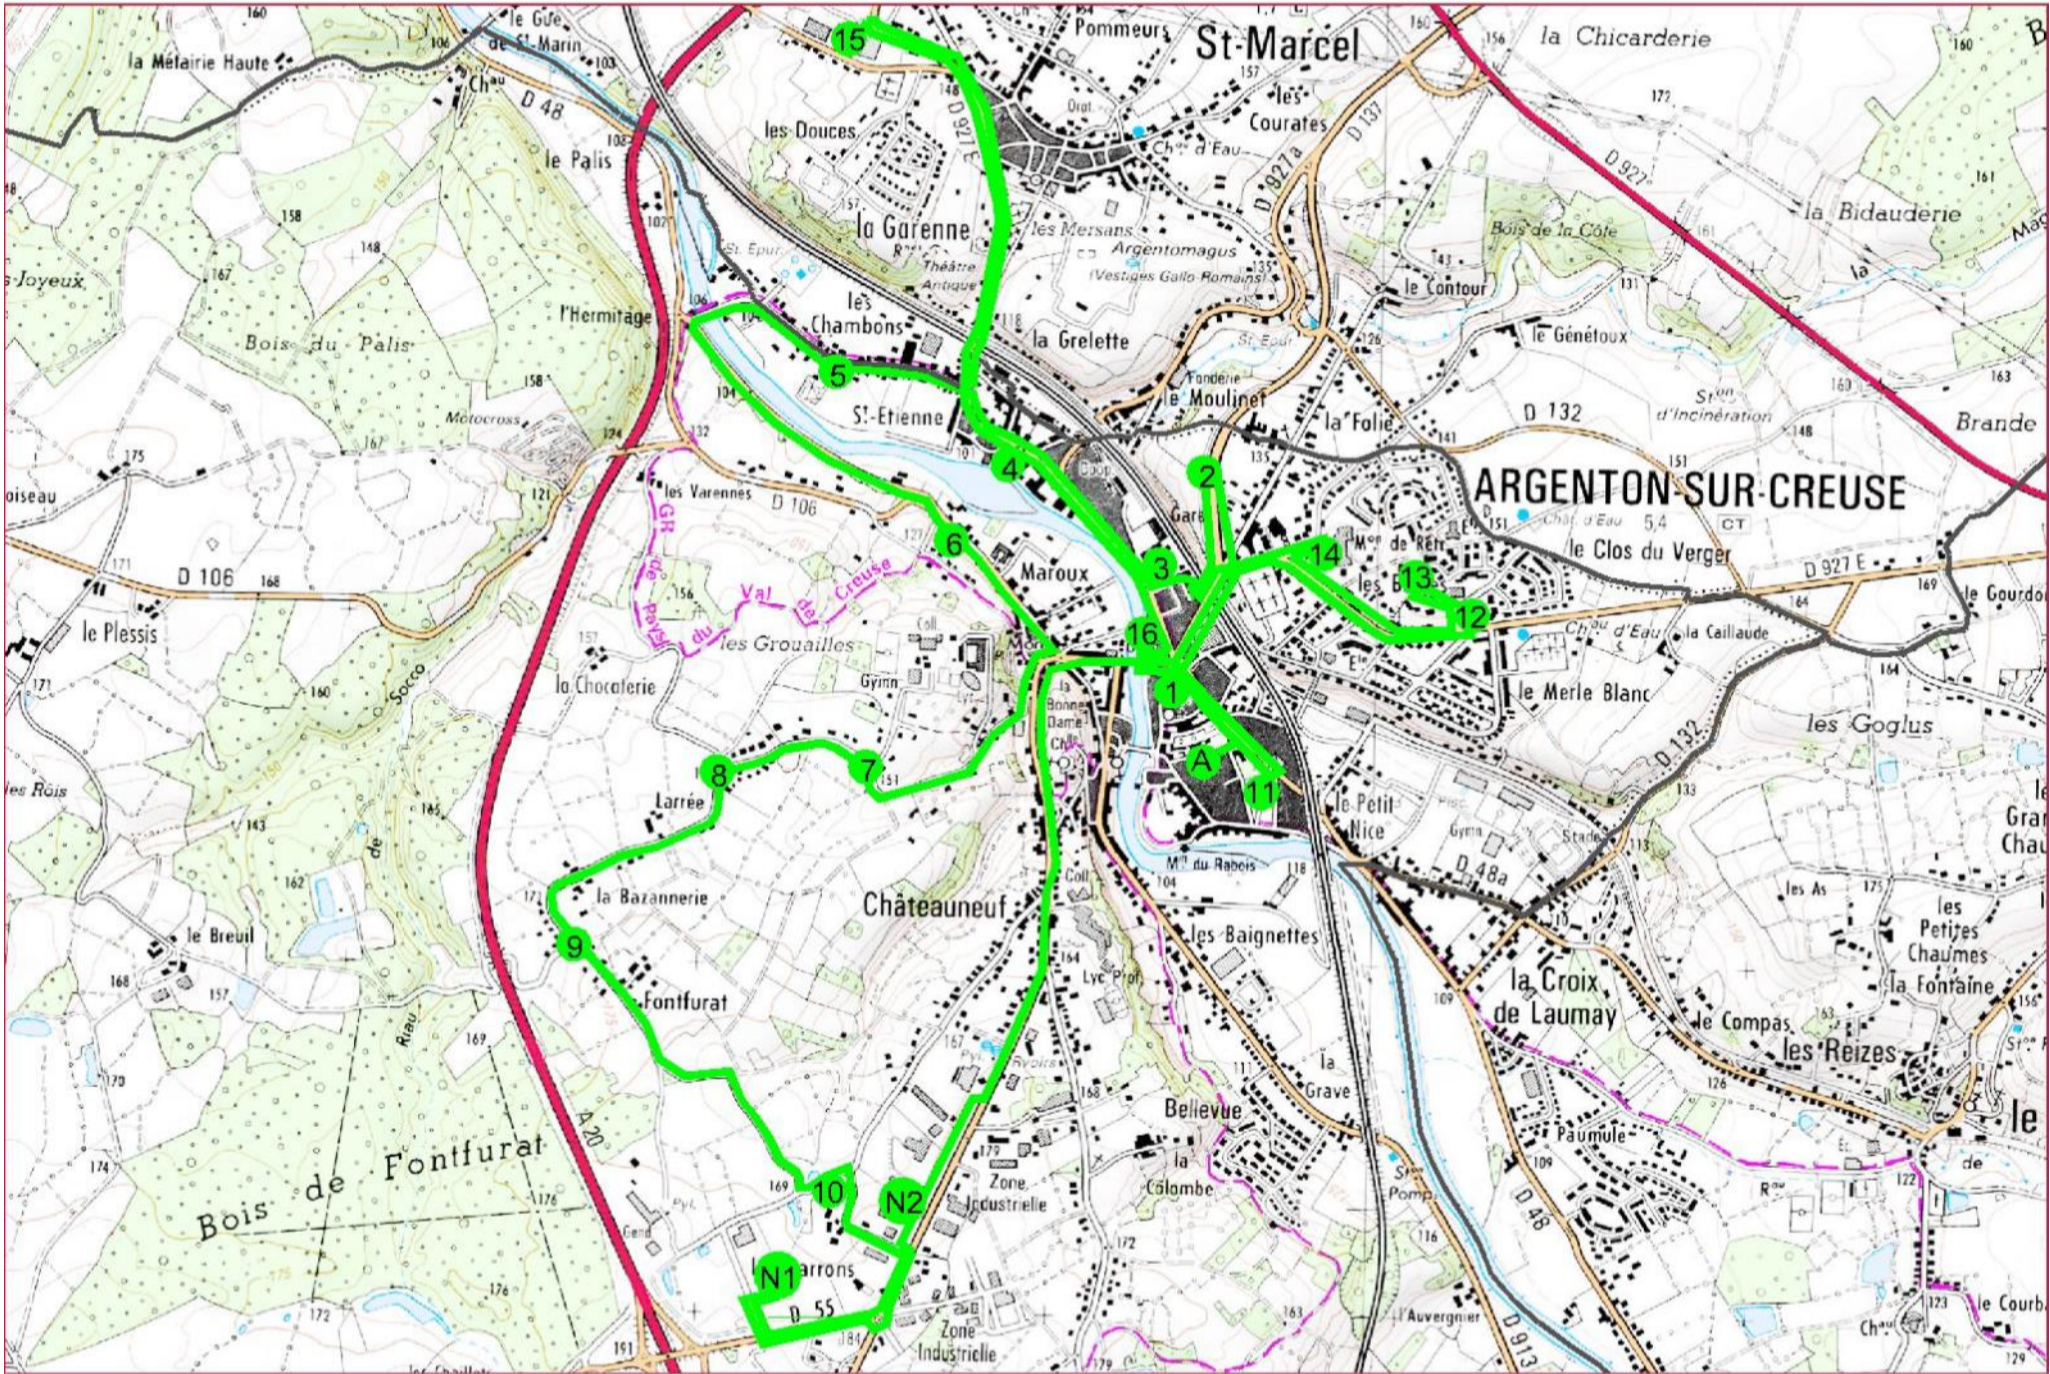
le Gué de St-Marin
la Métairie Haute
Chau
D 48
le Palis
15
les Douces
D 927
Pommeurs
St-Marcel
les Courates
Chau d'Eau
D 927a
D 137
la Chicarderie
D 927
la Bidauderie
la Garenne
les Mersans
Argentomagus (Vestiges Gallo Romains)
Théâtre Antique
St Epur
Bois de la Côte
le Contour
le Génétoux
s-Joyeux
l'Hermitage
Bois du Palis
les Chambons
la Grelette
5
St-Etienne
Fonderie
le Moulinet
la Folie
D 132
Stton d'Incinération
Brande
Motocross
4
2
ARGENTON-SUR-CREUSE
oiseau
les Varennes
D 106
Gare
Mon de Rel
Chau d'Eau
5,4
CT
le Clos du Verger
6
3
14
13
12
D 927 E
le Gourdo
D 106
le Plessis
GR de Pays du Val de Creuse
Maroux
les Grouailles
16
Chau d'Eau
la Caillaude
la Chocaterie
Gymn
1
le Merle Blanc
les Goglus
D 132
Socco
la Bonne Dame
A
11
8
Larrée
7
le Petit Nice
Stade
Gymn
es Rois
les Bazannerie
Mn du Rabois
D 48a
les As
les Petites Chaumes
la Fontaine
le Breuil
9
Châteauneuf
les Baignettes
Lyc Prof
la Croix de Laumay
Fontfurat
le Compas
les Reizes
Riau
la Grave
Bellevue
Bois de Fontfurat
A 20
10
N2
Zone Industrielle
la Colombe
Paumule
D 48
N1
Jarrons
D 55
Zone Industrielle
l'Auvergnier
D 913
le Courba
le